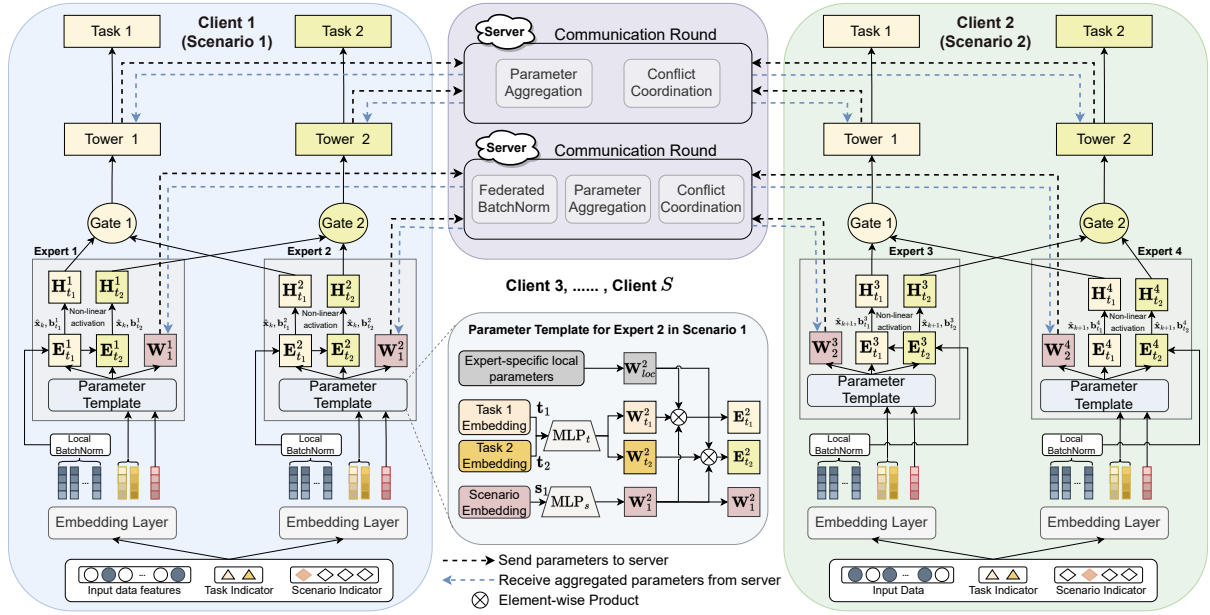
Task 1

Client 1
(Scenario 1)

Task 2

Server

Communication Round

Parameter Aggregation

Conflict Coordination

Client 2
(Scenario 2)

Task 1

Task 2

Tower 1

Tower 2

Server

Communication Round

Federated BatchNorm

Parameter Aggregation

Conflict Coordination

Tower 1

Tower 2

Gate 1

Gate 2

Gate 1

Gate 2

Expert 1

Expert 2

Expert 3

Expert 4

$\mathbf{H}^1_{t_1}$ $\mathbf{H}^1_{t_2}$

Non-linear activation

$\hat{\mathbf{x}}_k, \mathbf{b}^1_{t_1}$ $\hat{\mathbf{x}}_k, \mathbf{b}^1_{t_2}$

$\mathbf{E}^1_{t_1}$ $\mathbf{E}^1_{t_2}$ $\mathbf{W}^1_1$

Parameter Template

$\mathbf{H}^2_{t_1}$ $\mathbf{H}^2_{t_2}$

Non-linear activation

$\hat{\mathbf{x}}_k, \mathbf{b}^2_{t_1}$ $\hat{\mathbf{x}}_k, \mathbf{b}^2_{t_2}$

$\mathbf{E}^2_{t_1}$ $\mathbf{E}^2_{t_2}$ $\mathbf{W}^2_1$

Parameter Template

Client 3, ...... , Client $S$

$\mathbf{H}^3_{t_1}$ $\mathbf{H}^3_{t_2}$

Non-linear activation

$\hat{\mathbf{x}}_{k+1}, \mathbf{b}^3_{t_1}$ $\hat{\mathbf{x}}_{k+1}, \mathbf{b}^3_{t_2}$

$\mathbf{W}^3_2$ $\mathbf{E}^3_{t_1}$ $\mathbf{E}^3_{t_2}$

Parameter Template

$\mathbf{H}^4_{t_1}$ $\mathbf{H}^4_{t_2}$

Non-linear activation

$\hat{\mathbf{x}}_{k+1}, \mathbf{b}^4_{t_1}$ $\hat{\mathbf{x}}_{k+1}, \mathbf{b}^4_{t_2}$

$\mathbf{W}^4_2$ $\mathbf{E}^4_{t_1}$ $\mathbf{E}^4_{t_2}$

Parameter Template

Parameter Template for Expert 2 in Scenario 1

Expert-specific local parameters

$\mathbf{W}^2_{loc}$

Task 1 Embedding

$\mathbf{t}_1$

$\mathrm{MLP}_t$

$\mathbf{W}^2_{t_1}$

$\mathbf{E}^2_{t_1}$

Task 2 Embedding

$\mathbf{t}_2$

$\mathbf{W}^2_{t_2}$

$\mathbf{E}^2_{t_2}$

Scenario Embedding

$\mathbf{s}_1$

$\mathrm{MLP}_s$

$\mathbf{W}^2_1$

$\mathbf{W}^2_1$

Local BatchNorm

Local BatchNorm

Local BatchNorm

Local BatchNorm

Embedding Layer

Embedding Layer

Embedding Layer

Embedding Layer

Input data features

Task Indicator

Scenario Indicator

Send parameters to server

Receive aggregated parameters from server

Element-wise Product

Input Data

Task Indicator

Scenario Indicator